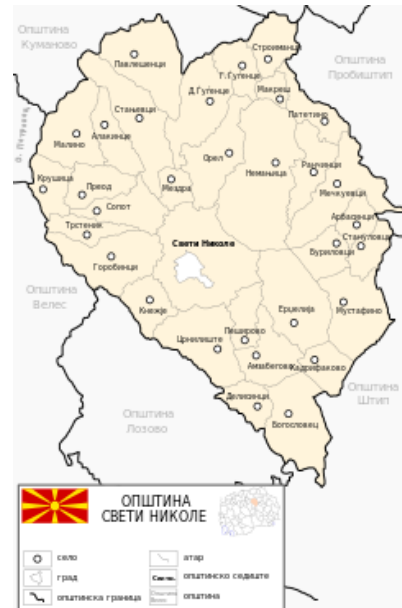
Општина Куманово

Павлешенци

Строиманци

Општина Пробиштип

Г. Гуѓенце

Д. Гуѓенце

Макреш

Патетино

Станеовци

Алакинце

О. Петрушец

Малино

Орел

Ранчинци

Неманица

Мечкуевци

Крушица

Преод

Мездра

Сопот

Арбасанци

Трстеник

Свети Николе

Стануловци

Буриловци

Горобинци

Општина Велес

Кнежје

Мустафино

Ерџелија

Пешрово

Црнилиште

Амзабегово

Кадрифаково

Општина Штип

Делисинци

Општина Лозово

Богословец

ОПШТИНА СВЕТИ НИКОЛЕ

село

атар

град

Свети Николе

општинско седиште

општинска граница

Општина

општина